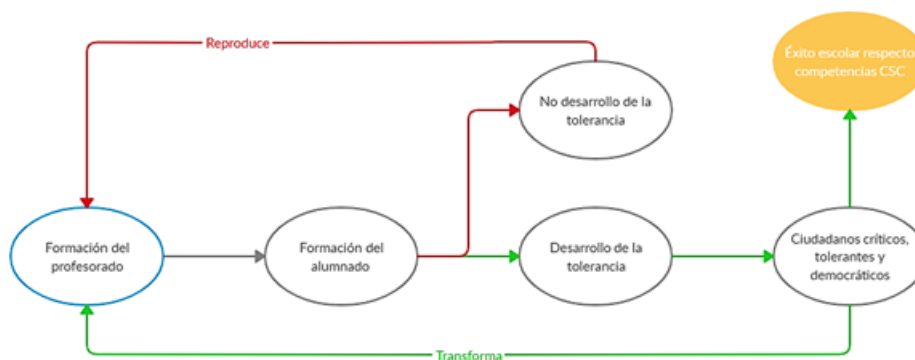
Reproduce

Éxito escolar respecto competencias CSC

No desarrollo de la tolerancia

Formación del profesorado

Formación del alumnado

Desarrollo de la tolerancia

Ciudadanos críticos, tolerantes y democráticos

Transforma